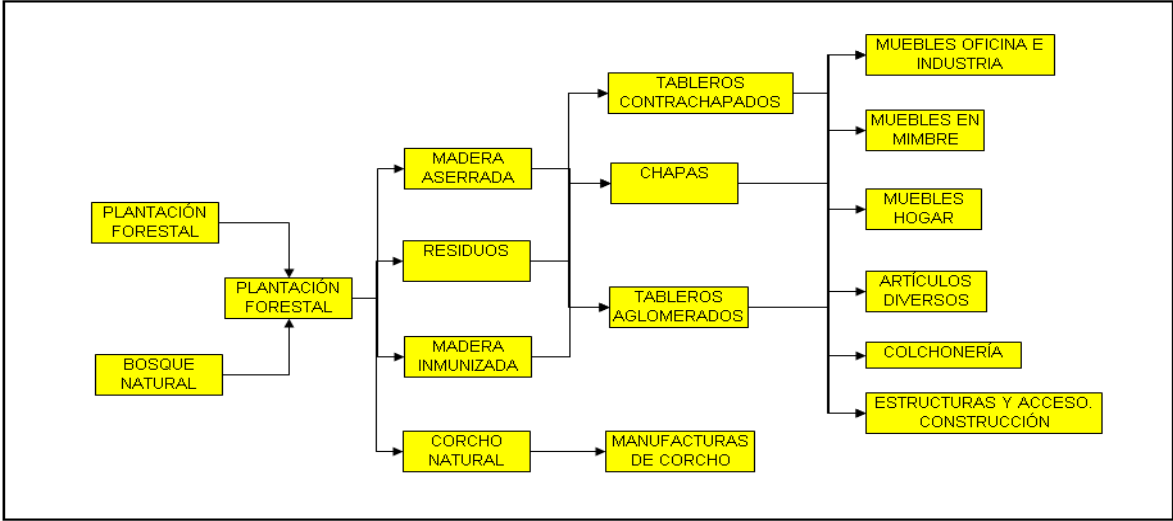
PLANTACIÓN FORESTAL

BOSQUE NATURAL

PLANTACIÓN FORESTAL

MADERA ASERRADA

RESIDUOS

MADERA INMUNIZADA

CORCHO NATURAL

TABLEROS CONTRACHAPADOS

CHAPAS

TABLEROS AGLOMERADOS

MANUFACTURAS DE CORCHO

MUEBLES OFICINA E INDUSTRIA

MUEBLES EN MIMBRE

MUEBLES HOGAR

ARTÍCULOS DIVERSOS

COLCHONERÍA

ESTRUCTURAS Y ACCESO. CONSTRUCCIÓN